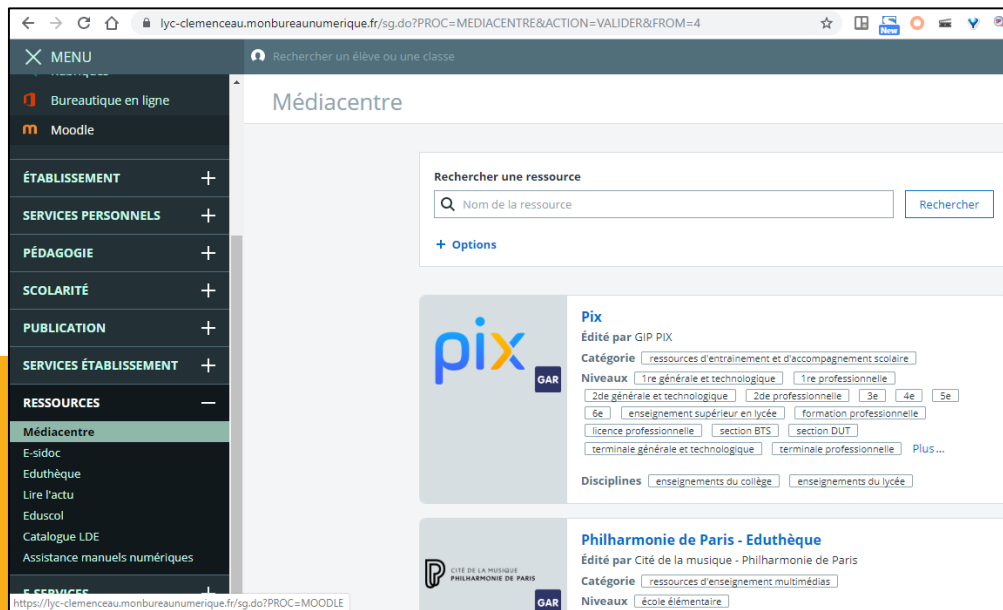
lyc-clemenceau.monbureaunumerique.fr/sg.do?PROC=MEDIACENTRE&ACTION=VALIDER&FROM=4

New

MENU

Rechercher un élève ou une classe

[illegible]

Bureautique en ligne

Moodle

ÉTABLISSEMENT

SERVICES PERSONNELS

PÉDAGOGIE

SCOLARITÉ

PUBLICATION

SERVICES ÉTABLISSEMENT

RESSOURCES

Médiacentre
E-sidoc
Eduthèque
Lire l'actu
Eduscol
Catalogue LDE
Assistance manuels numériques

E-SERVICES

https://lyc-clemenceau.monbureaunumerique.fr/sg.do?PROC=MOODLE

Médiacentre

Rechercher une ressource

Nom de la ressource

Rechercher

+ Options

pix

GAR

Pix

Édité par GIP PIX

Catégorie ressources d'entrainement et d'accompagnement scolaire

Niveaux 1re générale et technologique 1re professionnelle 2de générale et technologique 2de professionnelle 3e 4e 5e 6e enseignement supérieur en lycée formation professionnelle licence professionnelle section BTS section DUT terminale générale et technologique terminale professionnelle Plus ...

Disciplines enseignements du collège enseignements du lycée

CITÉ DE LA MUSIQUE PHILHARMONIE DE PARIS

GAR

Philharmonie de Paris - Eduthèque

Édité par Cité de la musique - Philharmonie de Paris

Catégorie ressources d'enseignement multimédias

Niveaux école élémentaire